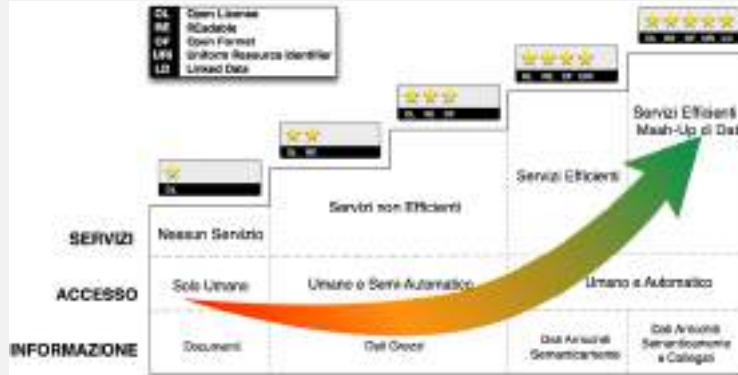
OL Open License
RE REadable
OF Open Format
URI Uniform Resource Identifier
LD Linked Data

OL

OL RE

OL RE OF

OL RE OF URI

OL RE OF URI LD

Servizi Efficienti
Mash-Up di Dati

Servizi Efficienti

Servizi non Efficienti

SERVIZI

Nessun Servizio

ACCESSO

Solo Umano

Umano e Semi Automatico

Umano e Automatico

INFORMAZIONE

Documenti

Dati Grezzi

Dati Arricchiti Semanticamente

Dati Arricchiti Semanticamente e Collegati